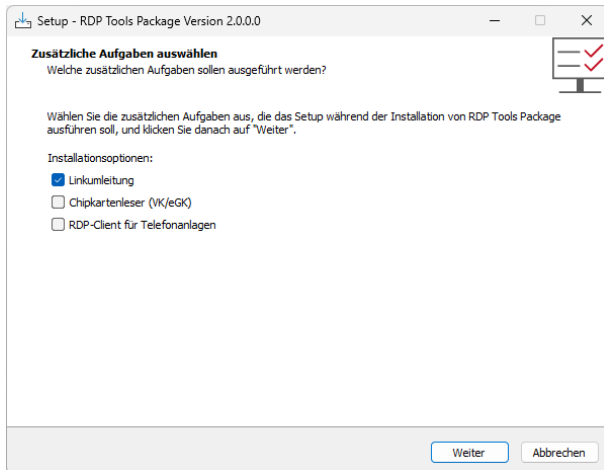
Setup - RDP Tools Package Version 2.0.0.0

Zusätzliche Aufgaben auswählen
Welche zusätzlichen Aufgaben sollen ausgeführt werden?

Wählen Sie die zusätzlichen Aufgaben aus, die das Setup während der Installation von RDP Tools Package ausführen soll, und klicken Sie danach auf "Weiter".

Installationsoptionen:

Linkumleitung
Chipkartenleser (VK/eGK)
RDP-Client für Telefonanlagen

Weiter
Abbrechen